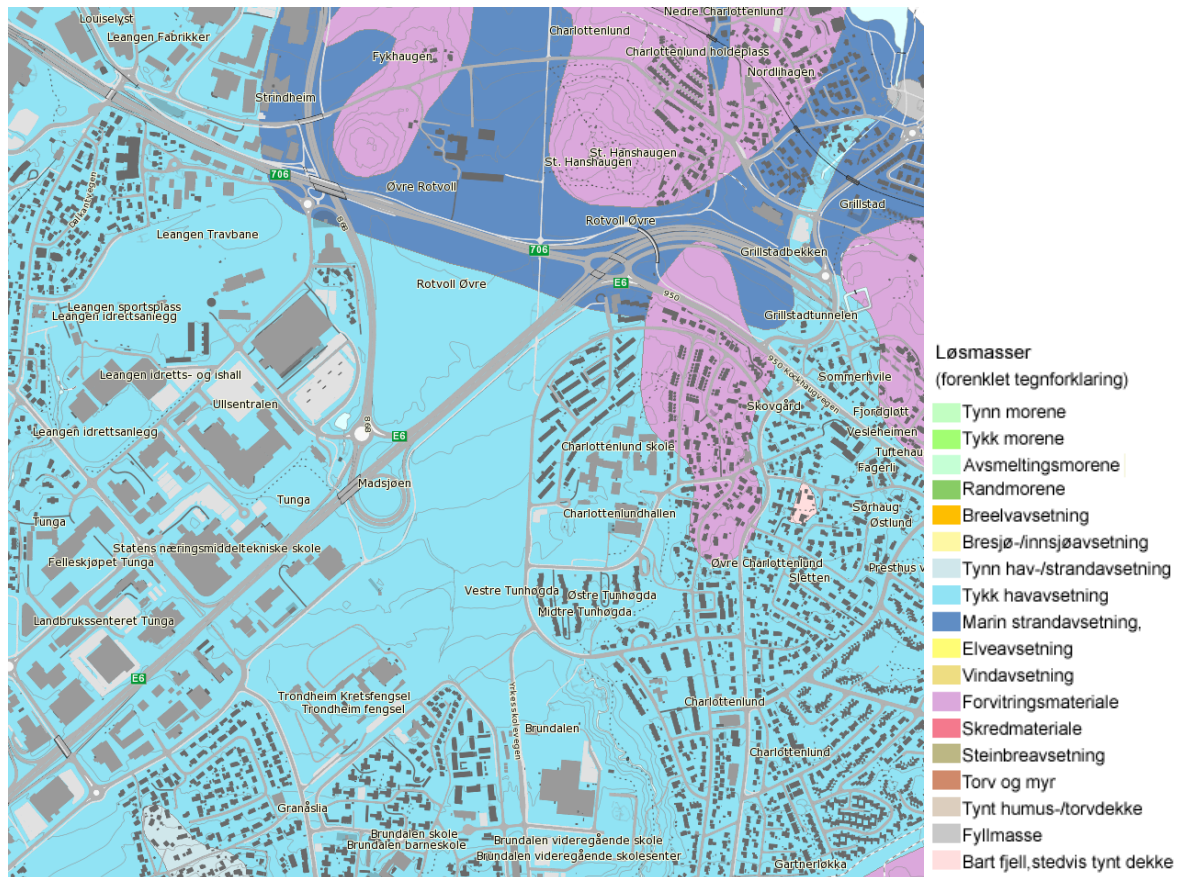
Louiselyst
Leangen Fabrikker
Nedre Charlottenlund
Charlottenlund
Charlottenlund holdeplass
Fykhaugen
Nordlihagen
Strindheim
St. Hanshaugen
St. Hanshaugen
706
Øvre Rotvoll
Grillstad
Rotvoll Øvre
Leangen Travbane
706
Grillstadbekken
Rotvoll Øvre
E6
950
Leangen sportsplass
Leangen idrettsanlegg
Grillstadtunnelen
Leangen idretts- og ishall
Sommerhvile
Skovgård
Ullsentralen
Fjordglott
Vesleheimen
Leangen idrettsanlegg
E6
Charlottenlund skole
Tuftehau
Fagerli
Madsjøen
Tunga
Sørhaug
Østlund
Tunga
Charlottenlundhallen
Statens næringsmiddeltekniske skole
Felleskjøpet Tunga
Øvre Charlottenlund
Presthus
Sletten
Vestre Tunhøgda
Østre Tunhøgda
Midtre Tunhøgda
Landbrukssenteret Tunga
E6
Charlottenlund
Trondheim Kretsfengsel
Trondheim fengsel
Brundalen
Charlottenlund
Granåsli̇a
Brundalen skole
Brundalen barneskole
Brundalen videregående skole
Brundalen videregående skolesenter
Gartnerløkka

Løsmasser
(forenklet tegnforklaring)
Tynn morene
Tykk morene
Avsmeltingsmorene
Randmorene
Breelvavsetning
Bresjø-/innsjøavsetning
Tynn hav-/strandavsetning
Tykk havavsetning
Marin strandavsetning,
Elveavsetning
Vindavsetning
Forvitringsmateriale
Skredmateriale
Steinbreavsetning
Torv og myr
Tynt humus-/torvdekke
Fyllmasse
Bart fjell,stedvis tynt dekke